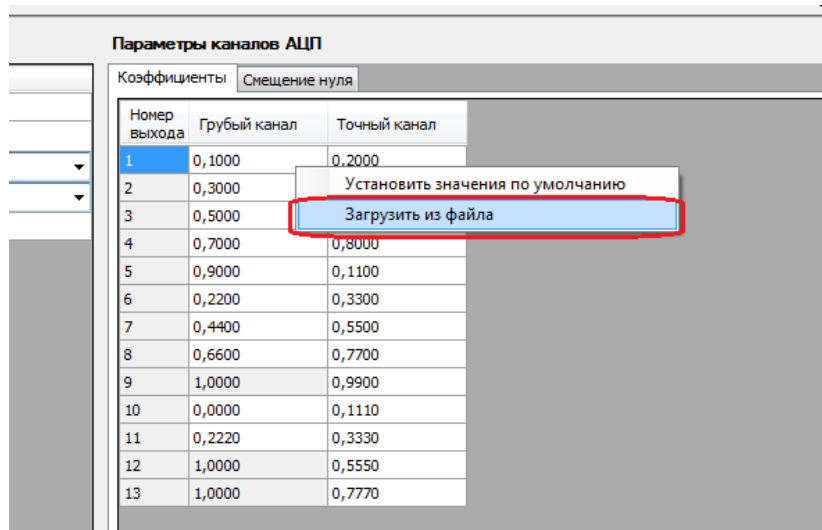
Параметры каналов АЦП

Коэффициенты | Смещение нуля

| Номер выхода | Грубый канал | Точный канал |
|---|---|---|
| 1 | 0,1000 | 0,2000 |
| 2 | 0,3000 | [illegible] |
| 3 | 0,5000 | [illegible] |
| 4 | 0,7000 | 0,8000 |
| 5 | 0,9000 | 0,1100 |
| 6 | 0,2200 | 0,3300 |
| 7 | 0,4400 | 0,5500 |
| 8 | 0,6600 | 0,7700 |
| 9 | 1,0000 | 0,9900 |
| 10 | 0,0000 | 0,1110 |
| 11 | 0,2220 | 0,3330 |
| 12 | 1,0000 | 0,5550 |
| 13 | 1,0000 | 0,7770 |

Установить значения по умолчанию
Загрузить из файла